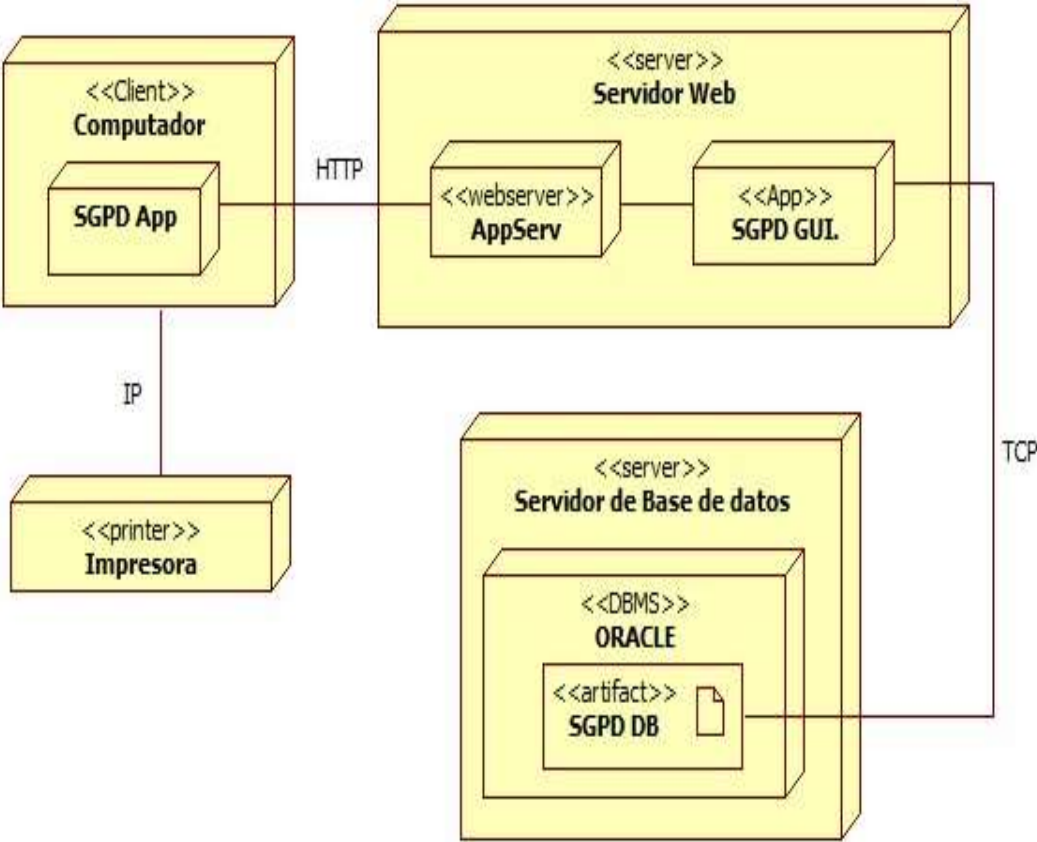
<<Client>>
Computador

SGPD App

HTTP

<<server>>
Servidor Web

<<webserver>>
AppServ

<<App>>
SGPD GUI.

IP

<<printer>>
Impresora

TCP

<<server>>
Servidor de Base de datos

<<DBMS>>
ORACLE

<<artifact>>
SGPD DB